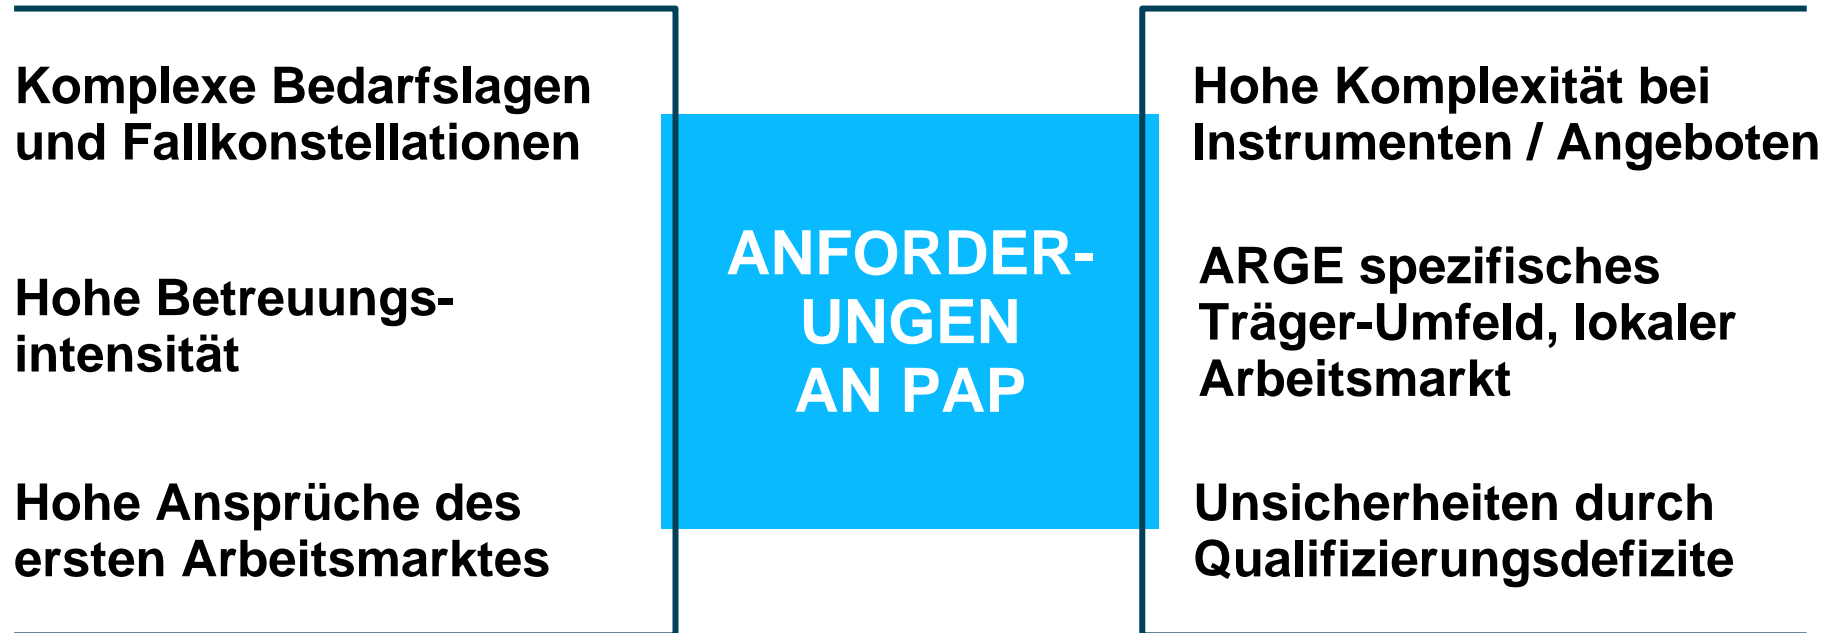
Komplexe Bedarfslagen und Fallkonstellationen

Hohe Betreuungs-intensität

Hohe Ansprüche des ersten Arbeitsmarktes

ANFORDER-UNGEN AN PAP

Hohe Komplexität bei Instrumenten / Angeboten

ARGE spezifisches Träger-Umfeld, lokaler Arbeitsmarkt

Unsicherheiten durch Qualifizierungsdefizite